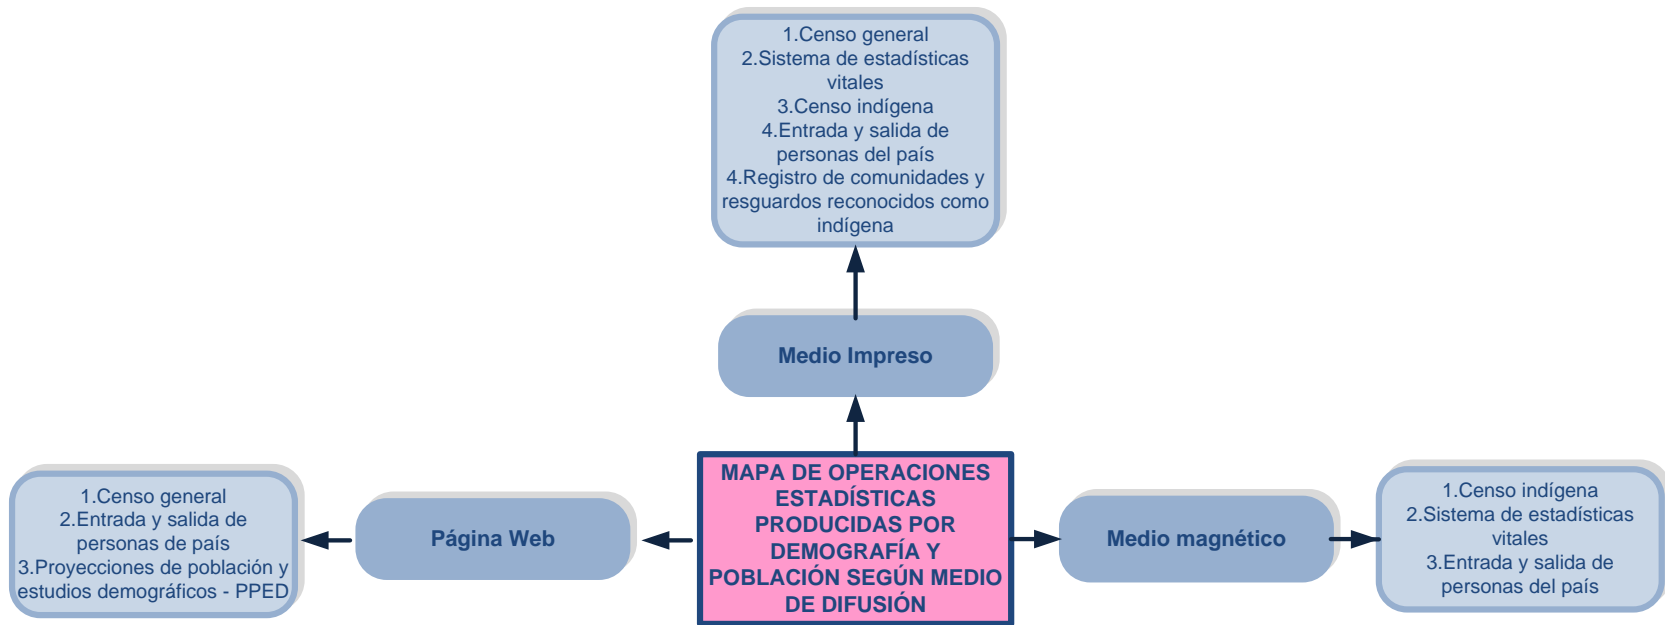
1.Censo general
2.Sistema de estadísticas vitales
3.Censo indígena
4.Entrada y salida de personas del país
4.Registro de comunidades y resguardos reconocidos como indígena

Medio Impreso

1.Censo general
2.Entrada y salida de personas de país
3.Proyecciones de población y estudios demográficos - PPED

Página Web

MAPA DE OPERACIONES ESTADÍSTICAS PRODUCIDAS POR DEMOGRAFÍA Y POBLACIÓN SEGÚN MEDIO DE DIFUSIÓN

Medio magnético

1.Censo indígena
2.Sistema de estadísticas vitales
3.Entrada y salida de personas del país